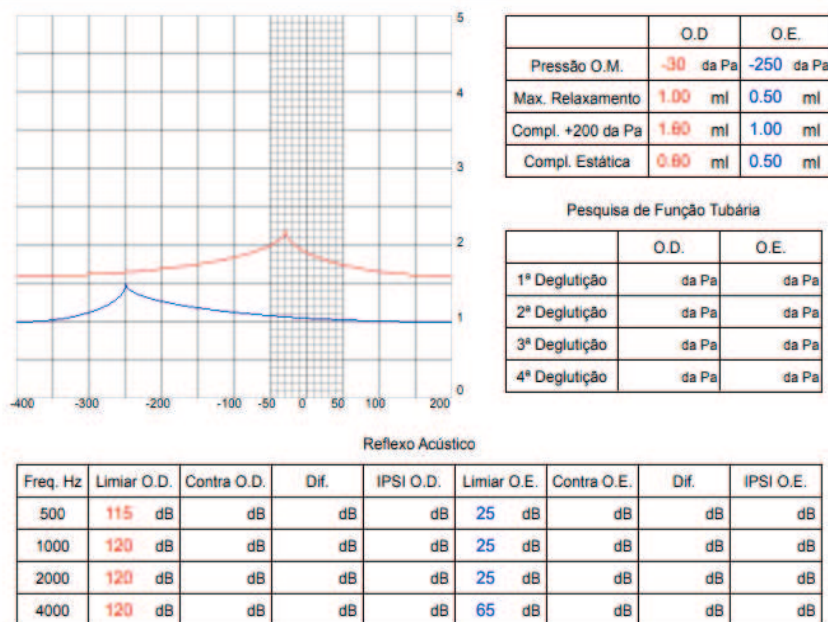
5
4
3
2
1
0
-400 -300 -200 -100 -50 0 50 100 200

| | O.D | O.E. |
|---|---|---|
| Pressão O.M. | -30 da Pa | -250 da Pa |
| Max. Relaxamento | 1.00 ml | 0.50 ml |
| Compl. +200 da Pa | 1.60 ml | 1.00 ml |
| Compl. Estática | 0.60 ml | 0.50 ml |

Pesquisa de Função Tubária

| | O.D. | O.E. |
|---|---|---|
| 1ª Deglutição | da Pa | da Pa |
| 2ª Deglutição | da Pa | da Pa |
| 3ª Deglutição | da Pa | da Pa |
| 4ª Deglutição | da Pa | da Pa |

Reflexo Acústico

| Freq. Hz | Limiar O.D. | Contra O.D. | Dif. | IPSI O.D. | Limiar O.E. | Contra O.E. | Dif. | IPSI O.E. |
|---|---|---|---|---|---|---|---|---|
| 500 | 115 dB | dB | dB | dB | 25 dB | dB | dB | dB |
| 1000 | 120 dB | dB | dB | dB | 25 dB | dB | dB | dB |
| 2000 | 120 dB | dB | dB | dB | 25 dB | dB | dB | dB |
| 4000 | 120 dB | dB | dB | dB | 65 dB | dB | dB | dB |